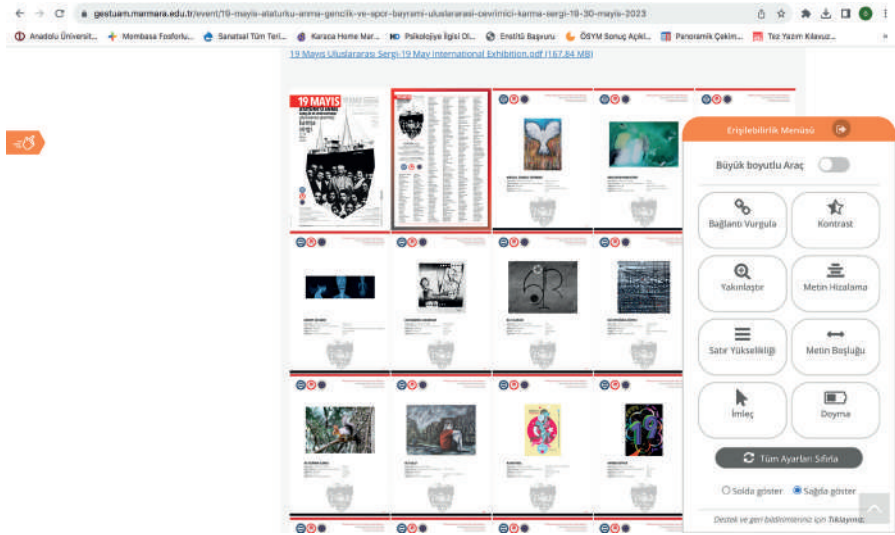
gestuam.marmara.edu.tr/event/19-mayis-ataturku-anma-genclik-ve-spor-bayrami-uluslararasi-cevrimici-karma-sergi-18-30-mayis-2023

Anadolu Üniversit... Membasa Fosforlu... Sanatsal Tüm Teri... Karaca Home Mar... Psikolojiye İlgisi Ol... Enstitü Başvuru ÖSYM Sonuç Açıkl... Panoramik Çekim... Tez Yazım Kılavuz...

19 Mayıs Uluslararası Sergi-19 May International Exhibition.pdf (167,84 MB)

19 MAYIS

Erişilebilirlik Menüsü

Büyük boyutlu Araç

Bağlantı Vurgula

Kontrast

Yakınlaştır

Metin Hizalama

Satır Yüksekliği

Metin Boşluğu

İmleç

Doyma

Tüm Ayarları Sıfırla

Solda göster

Sağda göster

Destek ve geri bildirimleriniz için Tıklayınız.